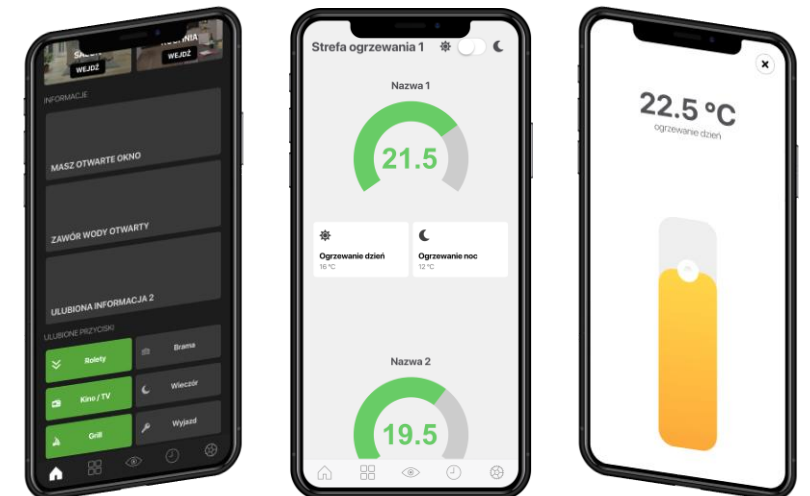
SALON
WEJDŹ
KUCHNIA
WEJDŹ

INFORMACJE

MASZ OTWARTE OKNO

ZAWÓR WODY OTWARTY

ULUBIONA INFORMACJA 2

ULUBIONE PRZYCISKI

Rolety
Brama
Kino / TV
Wieczór
Grill
Wyjazd

Strefa ogrzewania 1

Nazwa 1

21.5

Ogrzewanie dzień
16 °C

Ogrzewanie noc
12 °C

Nazwa 2

19.5

22.5 °C
ogrzewanie dzień